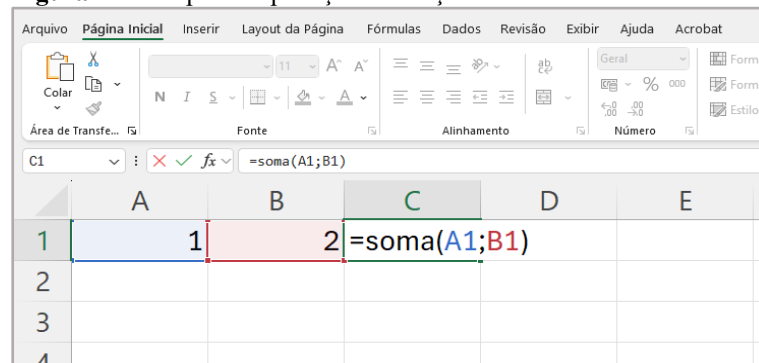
Arquivo Página Inicial Inserir Layout da Página Fórmulas Dados Revisão Exibir Ajuda Acrobat

Colar

N I S

11 A A

Geral

% 000

Form

Form

Estilo

Área de Transfe... Fonte Alinhamento Número

C1 fx =soma(A1;B1)

| | A | B | C | D | E |
|---|---|---|---|---|---|
| 1 | 1 | 2 | =soma(A1;B1) | | |
| 2 | | | | | |
| 3 | | | | | |
| 4 | | | | | |